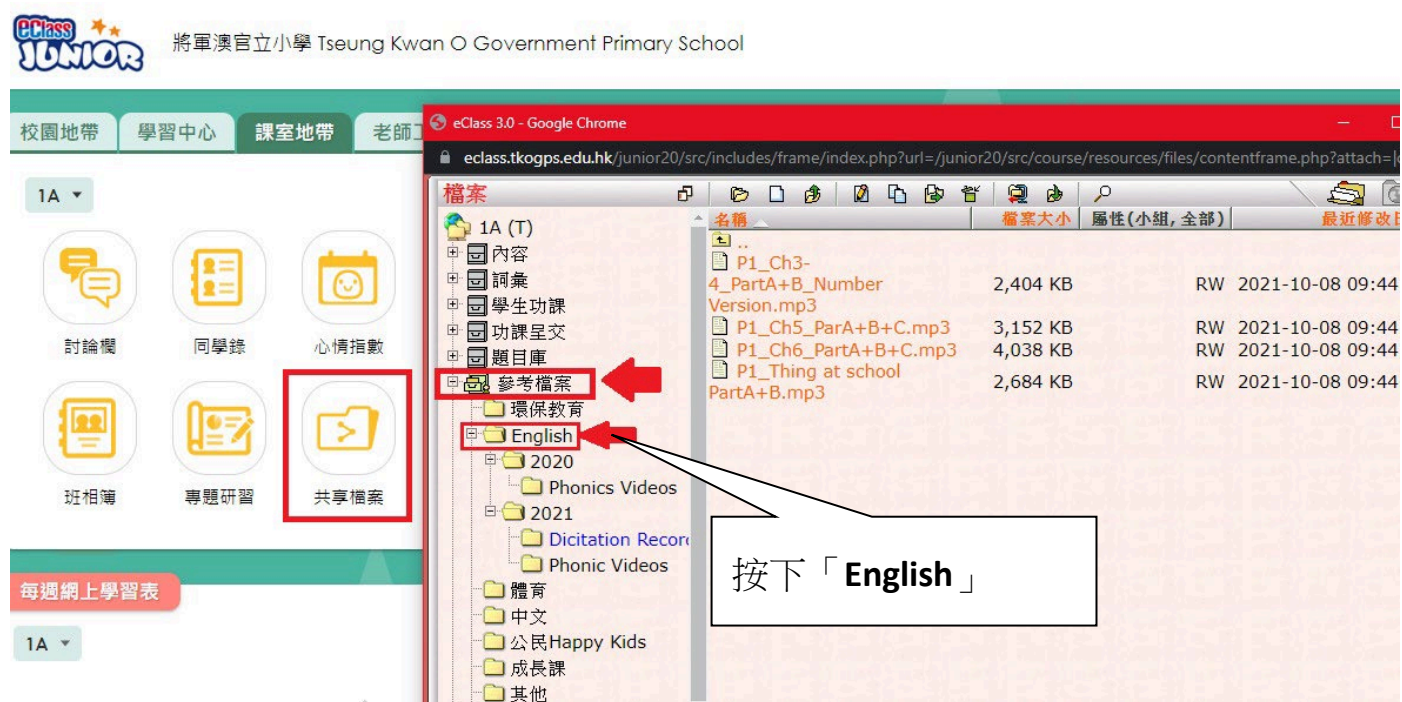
eClass JUNIOR

將軍澳官立小學 Tseung Kwan O Government Primary School

校園地帶 學習中心 課室地帶 老師

1A ▾

討論欄 同學錄 心情指數

班相簿 專題研習 共享檔案

每週網上學習表

1A ▾

eClass 3.0 - Google Chrome

eclass.tkogps.edu.hk/junior20/src/includes/frame/index.php?url=/junior20/src/course/resources/files/contentframe.php?attach=

檔案

1A (T)
內容
詞彙
學生功課
功課呈交
題目庫
參考檔案
環保教育
English
2020
Phonics Videos
2021
Dicitation Record
Phonic Videos
體育
中文
公民Happy Kids
成長課
其他

| 名稱 | 檔案大小 | 屬性(小組, 全部) | 最近修改日 |
|---|---|---|---|
| .. | | | |
| P1_Ch3-4_PartA+B_Number Version.mp3 | 2,404 KB | RW | 2021-10-08 09:44 |
| P1_Ch5_ParA+B+C.mp3 | 3,152 KB | RW | 2021-10-08 09:44 |
| P1_Ch6_PartA+B+C.mp3 | 4,038 KB | RW | 2021-10-08 09:44 |
| P1_Thing at school PartA+B.mp3 | 2,684 KB | RW | 2021-10-08 09:44 |

按下「English」